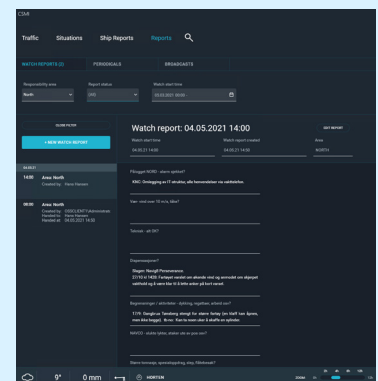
CSMI

Traffic Situations Ship Reports Reports

WATCH REPORTS (2) PERIODICALS BROADCASTS

Responsibility area
North

Report status
DRS

Watch start time
03.05.2021 00:00

CLEAR FILTER

+ NEW WATCH REPORT

14:00 Area: North
Created by: Hans Hansen

08:00 Area: North
Created by: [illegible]
Handed to: Hans Hansen
Handed at: 04.05.2021 14:00

Watch report: 04.05.2021 14:00

EDIT REPORT

Watch start time
04.05.2021 14:00

Watch report created
04.05.21 14:00

Area
NORTH

Pålogget NORIS - alarm aptikel?

KNC: Omlegging av IT-struktur, alle havnevesen vær oppmerksom.

Vær- vind over 15 m/s, bka?

Tekniske - alt OK?

Oppmerksomhet?

Slagen: Nysgjil Perseverance
27/10 kl 14:00: Fartøyet varslet om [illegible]

Begrensninger / aktiviteter - åpning, regattaer, arbeid osv?

7/19: Oseglinus Sandaring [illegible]

NAVCO - skilte lyfter, stoler etc av pan osv?

Større innmøte, opsamlingsting, stay, Klikkbrask?

9° 0 mm HORTEN